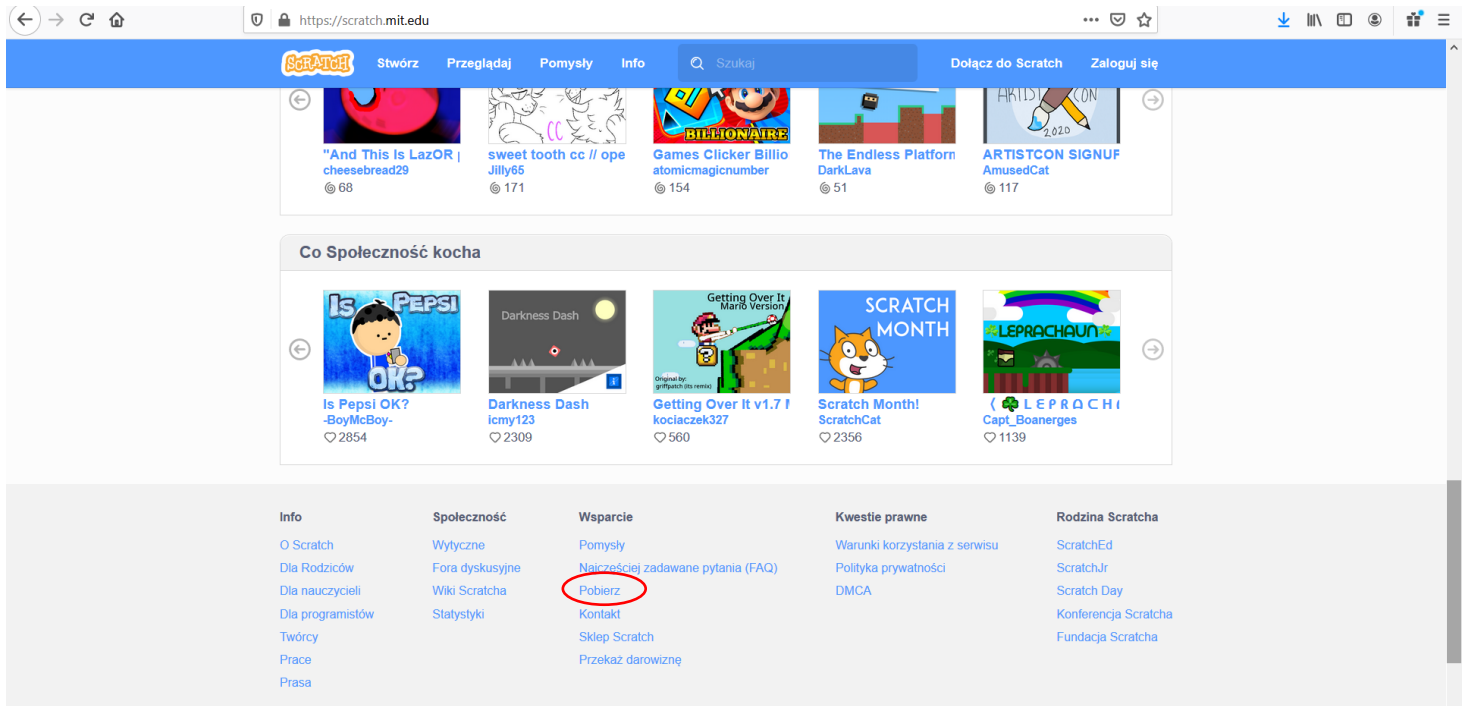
https://scratch.mit.edu

SCRATCH Stwórz Przeglądaj Pomysły Info Szukaj Dołącz do Scratch Zaloguj się

"And This Is LazOR | cheesebread29 68
sweet tooth cc // ope Jilly65 171
BILLIONAIRE
Games Clicker Billio atomicmagicnumber 154
The Endless Platform DarkLava 51
ARTISTCON 2020
ARTISTCON SIGNUF AmusedCat 117

Co Społeczność kocha

Is Pepsi OK?
Is Pepsi OK? -BoyMcBoy- 2854
Darkness Dash
Darkness Dash icmy123 2309
Getting Over It Mario Version
Original by: griffpatch (its remix)
Getting Over It v1.7 I kociaczek327 560
SCRATCH MONTH
Scratch Month! ScratchCat 2356
LEPRACHAUN
LEPRACH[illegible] Capt_Boanerges 1139

Info
O Scratch
Dla Rodziców
Dla nauczycieli
Dla programistów
Twórcy
Prace
Prasa

Społeczność
Wytyczne
Fora dyskusyjne
Wiki Scratcha
Statystyki

Wsparcie
Pomysły
Najczęściej zadawane pytania (FAQ)
Pobierz
Kontakt
Sklep Scratch
Przekaż darowiznę

Kwestie prawne
Warunki korzystania z serwisu
Polityka prywatności
DMCA

Rodzina Scratcha
ScratchEd
ScratchJr
Scratch Day
Konferencja Scratcha
Fundacja Scratcha